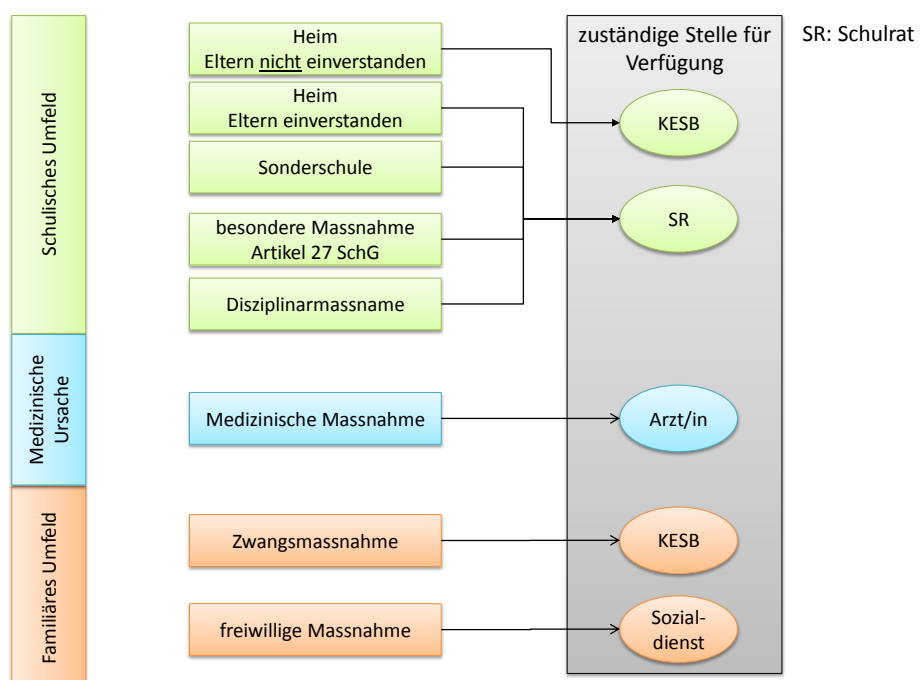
Schulisches Umfeld

Medizinische Ursache

Familiäres Umfeld

Heim
Eltern nicht einverstanden

Heim
Eltern einverstanden

Sonderschule

besondere Massnahme
Artikel 27 SchG

Disziplinarmassname

Medizinische Massnahme

Zwangsmassnahme

freiwillige Massnahme

zuständige Stelle für Verfügung

KESB

SR

Arzt/in

KESB

Sozial-
dienst

SR: Schulrat